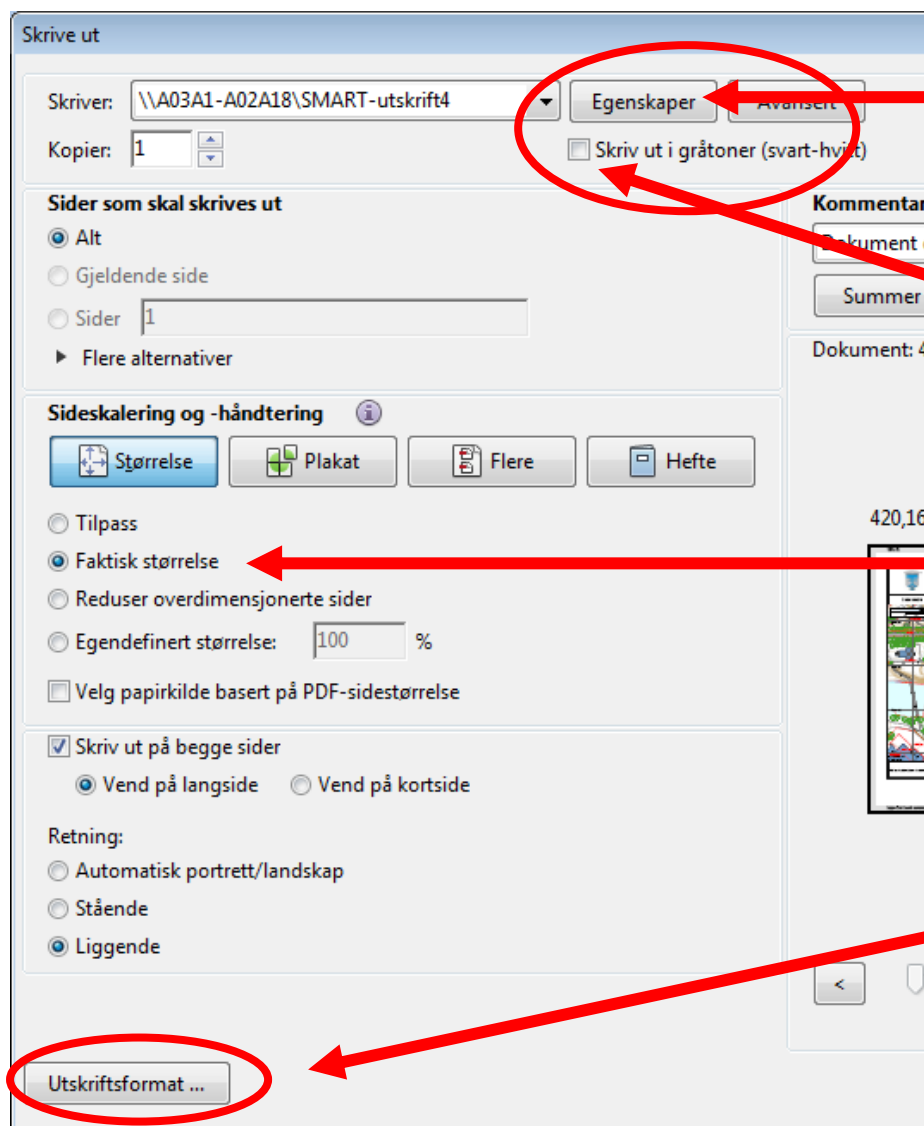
Skrive ut

Skriver: \\A03A1-A02A18\SMART-utskrift4
Egenskaper
Avansert
Kopier: 1
Skriv ut i gråtoner (svart-hvitt)

Sider som skal skrives ut
Alt
Gjeldende side
Sider 1
Flere alternativer

Kommentar
Dokument
Summer
Dokument: 4

Sideskalering og -håndtering
Størrelse
Plakat
Flere
Hefte

Tilpass
Faktisk størrelse
Reduser overdimensjonerte sider
Egendefinert størrelse: 100 %
Velg papirkilde basert på PDF-sidestørrelse

420,16

Skriv ut på begge sider
Vend på langside
Vend på kortside

Retning:
Automatisk portrett/landskap
Stående
Liggende

<

Utskriftsformat ...